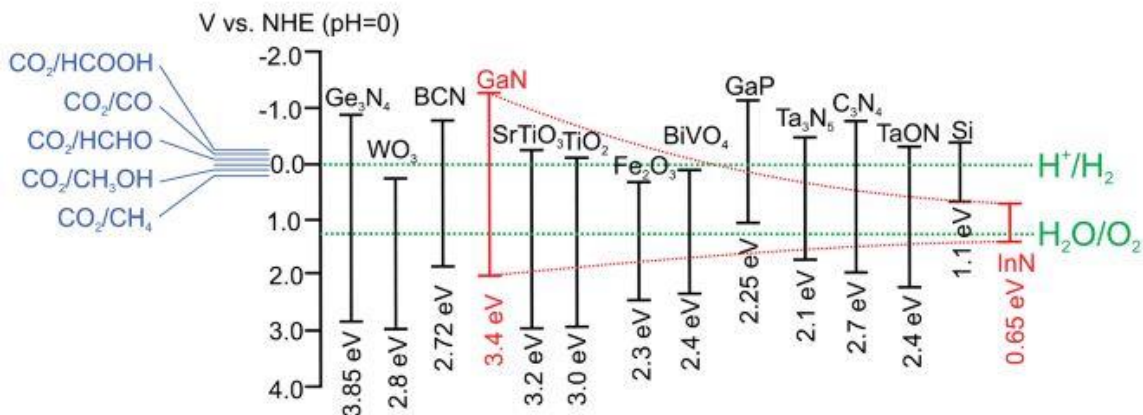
V vs. NHE (pH=0)

$CO_2$/HCOOH
$CO_2$/CO
$CO_2$/HCHO
$CO_2$/$CH_3OH$
$CO_2$/$CH_4$

-2.0
-1.0
0.0
1.0
2.0
3.0
4.0

$Ge_3N_4$
3.85 eV
$WO_3$
2.8 eV
BCN
2.72 eV
GaN
3.4 eV
$SrTiO_3$
3.2 eV
$TiO_2$
3.0 eV
$Fe_2O_3$
2.3 eV
$BiVO_4$
2.4 eV
GaP
2.25 eV
$Ta_3N_5$
2.1 eV
$C_3N_4$
2.7 eV
TaON
2.4 eV
Si
1.1 eV
InN
0.65 eV

$H^+/H_2$
$H_2O/O_2$